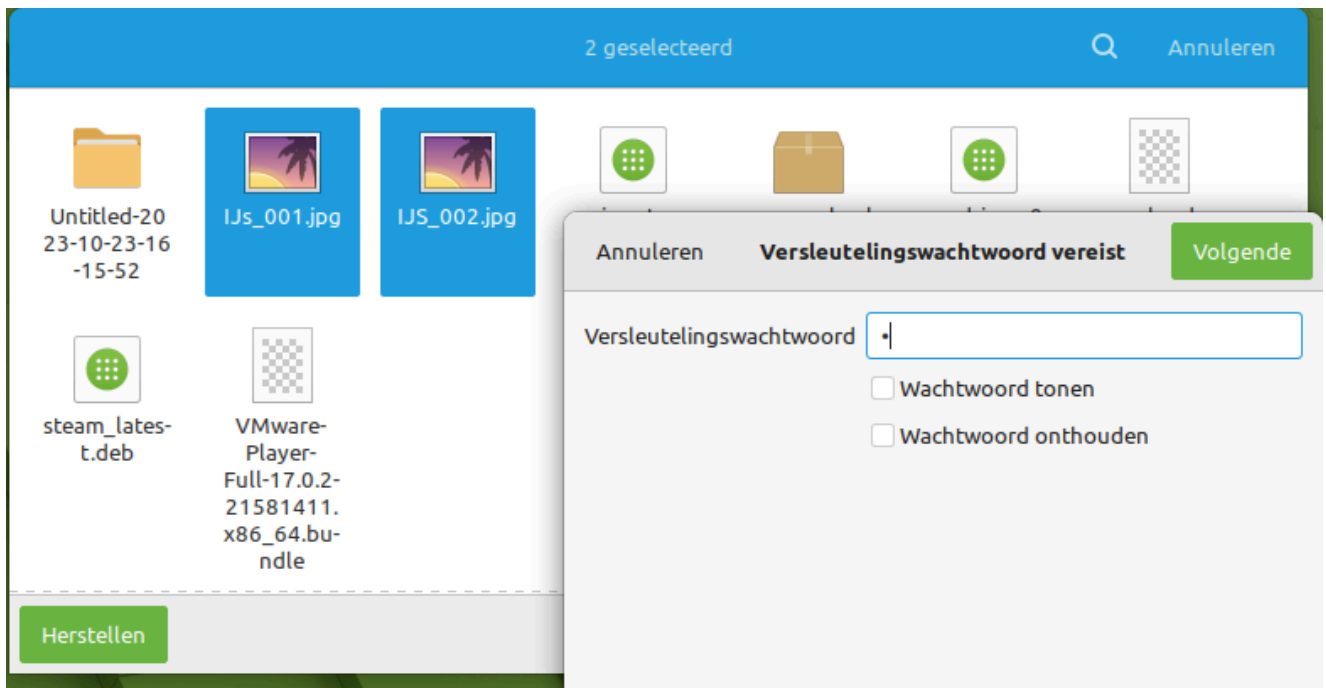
2 geselecteerd

Annuleren

Untitled-2023-10-23-16-15-52

IJs_001.jpg

IJS_002.jpg

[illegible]

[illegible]

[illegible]

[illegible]

steam_latest.deb

VMware-Player-Full-17.0.2-21581411.x86_64.bundle

Herstellen

Annuleren

Versleutelingswachtwoord vereist

Volgende

Versleutelingswachtwoord •

Wachtwoord tonen

Wachtwoord onthouden